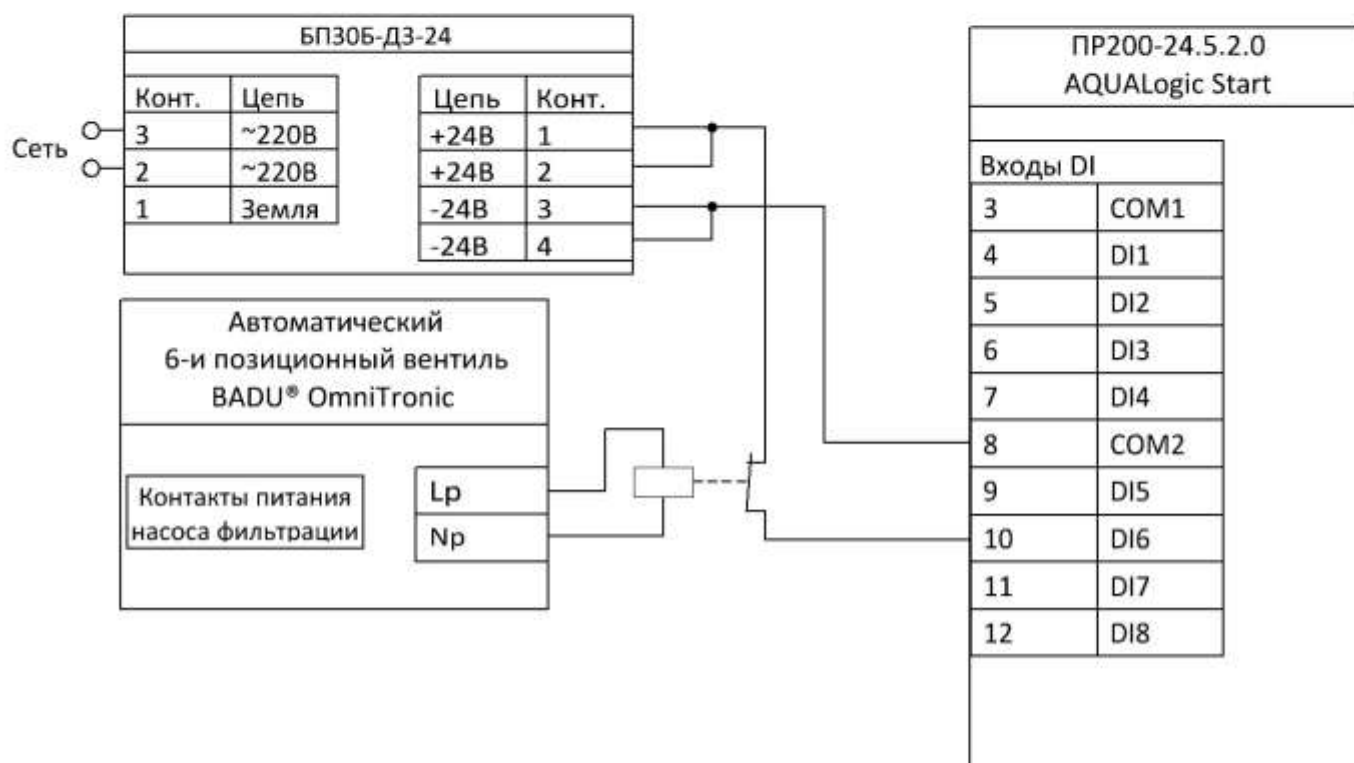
БП30Б-Д3-24

| Конт. | Цепь |
|---|---|
| 3 | ~220В |
| 2 | ~220В |
| 1 | Земля |

Сеть

| Цепь | Конт. |
|---|---|
| +24В | 1 |
| +24В | 2 |
| -24В | 3 |
| -24В | 4 |

ПР200-24.5.2.0
AQUALogic Start

Входы DI

| 3 | COM1 |
|---|---|
| 4 | DI1 |
| 5 | DI2 |
| 6 | DI3 |
| 7 | DI4 |
| 8 | COM2 |
| 9 | DI5 |
| 10 | DI6 |
| 11 | DI7 |
| 12 | DI8 |

Автоматический
6-и позиционный вентиль
BADU® OmniTronic

Контакты питания насоса фильтрации

Lp
Np